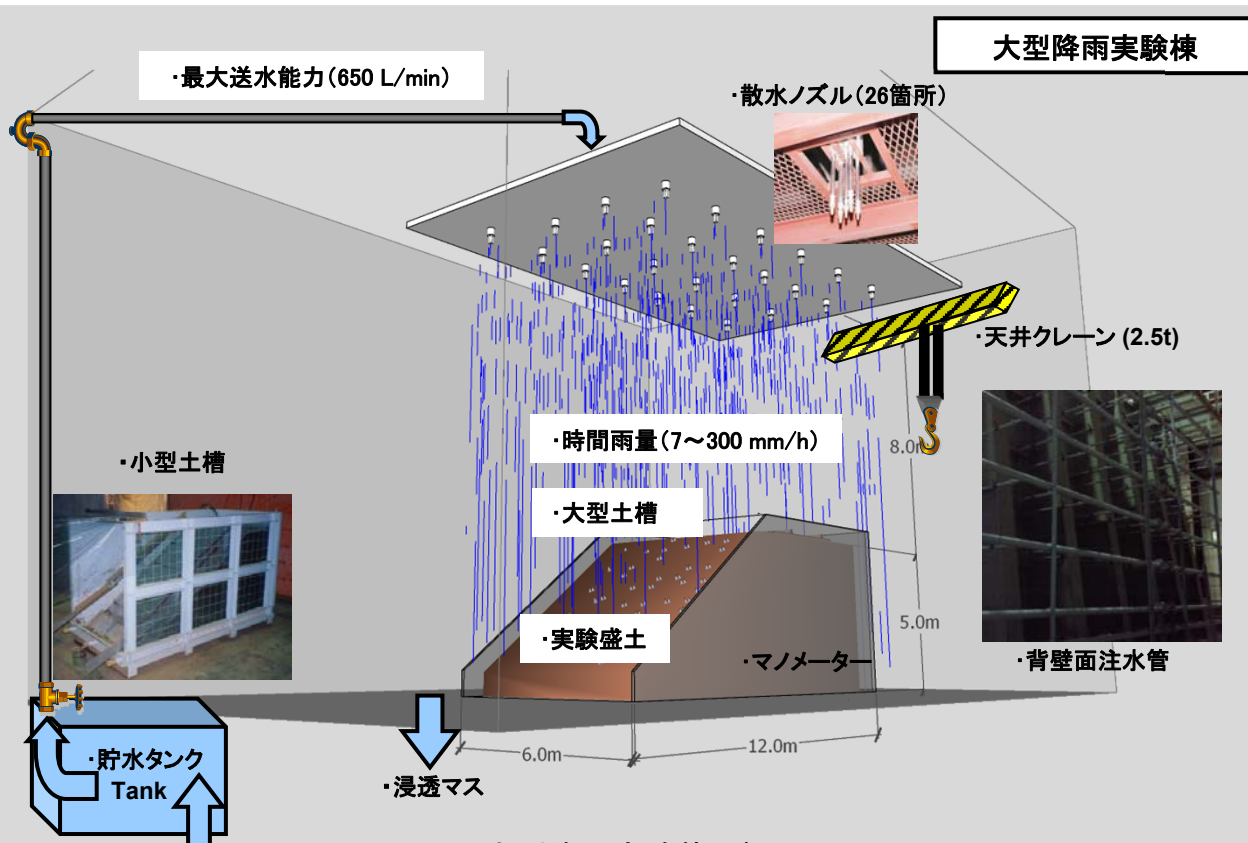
大型降雨実験棟

・最大送水能力(650 L/min)

・散水ノズル(26箇所)

・天井クレーン (2.5t)

・時間雨量(7～300 mm/h)

8.0m

・小型土槽

・大型土槽

・実験盛土

・マノメーター

5.0m

・背壁面注水管

6.0m

12.0m

・貯水タンク
Tank

・浸透マス